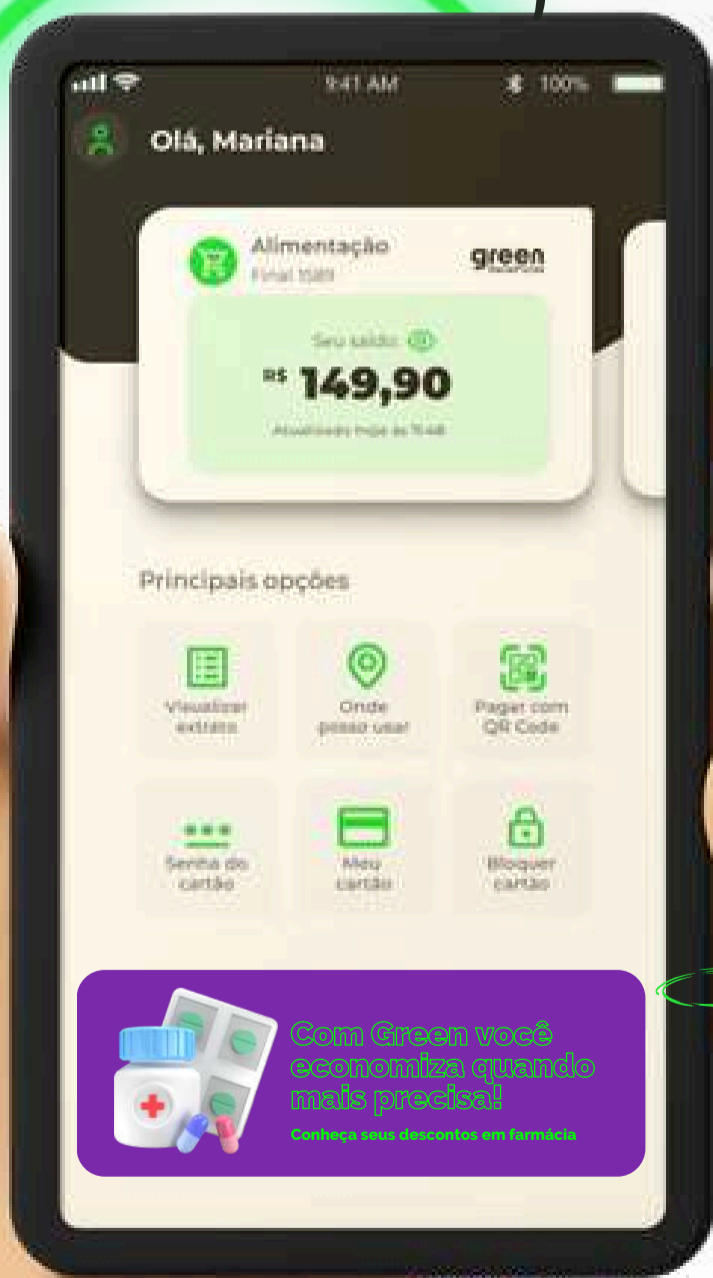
9:41 AM
100%

Olá, Mariana

Alimentação
Final 1589

green

Seu saldo
R$ 149,90
Atualizado hoje às 11:48

Principais opções

Visualizar extrato

Onde posso usar

Pagar com QR Code

Senha do cartão

Meu cartão

Bloquear cartão

Com Green você economiza quando mais precisa!
Conheça seus descontos em farmácia